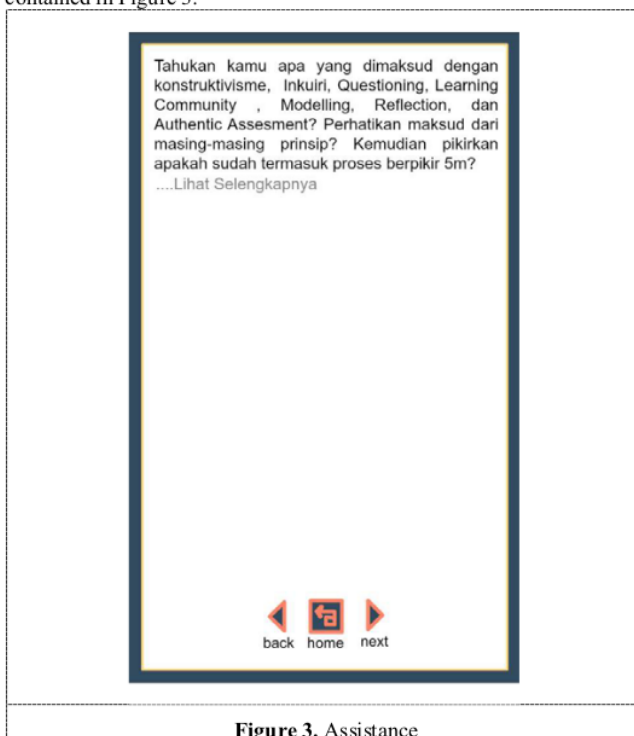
contained in Figure 3.

Tahukan kamu apa yang dimaksud dengan konstruktivisme, Inkuiri, Questioning, Learning Community , Modelling, Reflection, dan Authentic Assesment? Perhatikan maksud dari masing-masing prinsip? Kemudian pikirkan apakah sudah termasuk proses berpikir 5m?
....Lihat Selengkapnya

back home next

**Figure 3.** Assistance